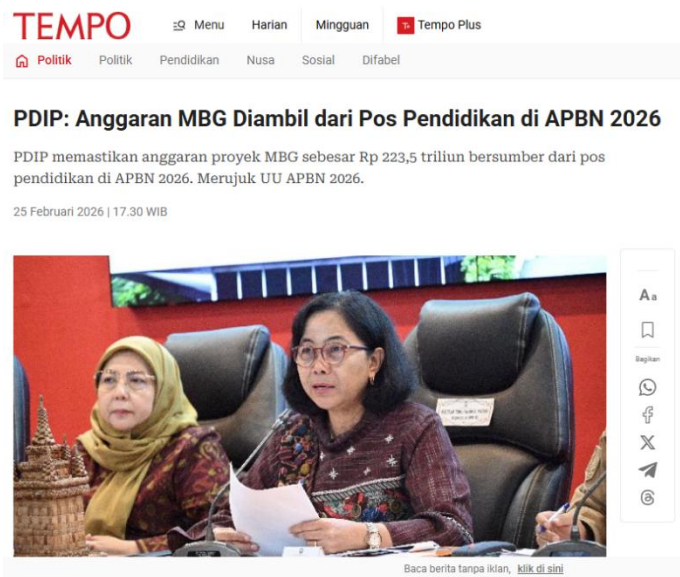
TEMPO Menu Harian Mingguan Tempo Plus

Politik Politik Pendidikan Nusa Sosial Difabel

PDIP: Anggaran MBG Diambil dari Pos Pendidikan di APBN 2026

PDIP memastikan anggaran proyek MBG sebesar Rp 223,5 triliun bersumber dari pos pendidikan di APBN 2026. Merujuk UU APBN 2026.

25 Februari 2026 | 17.30 WIB

Aa

Bagikan

Baca berita tanpa iklan, klik di sini